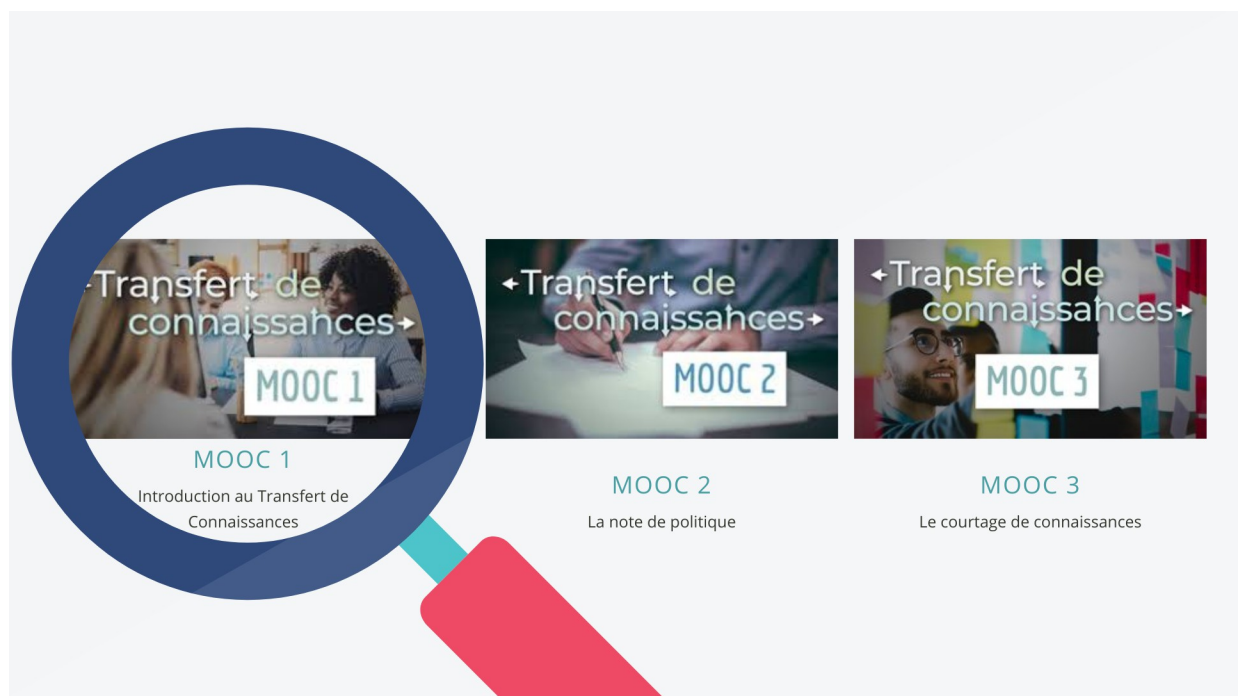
Transfert de connaissances

MOOC 1

MOOC 1

Introduction au Transfert de Connaissances

Transfert de connaissances

MOOC 2

MOOC 2

La note de politique

Transfert de connaissances

MOOC 3

MOOC 3

Le courtage de connaissances